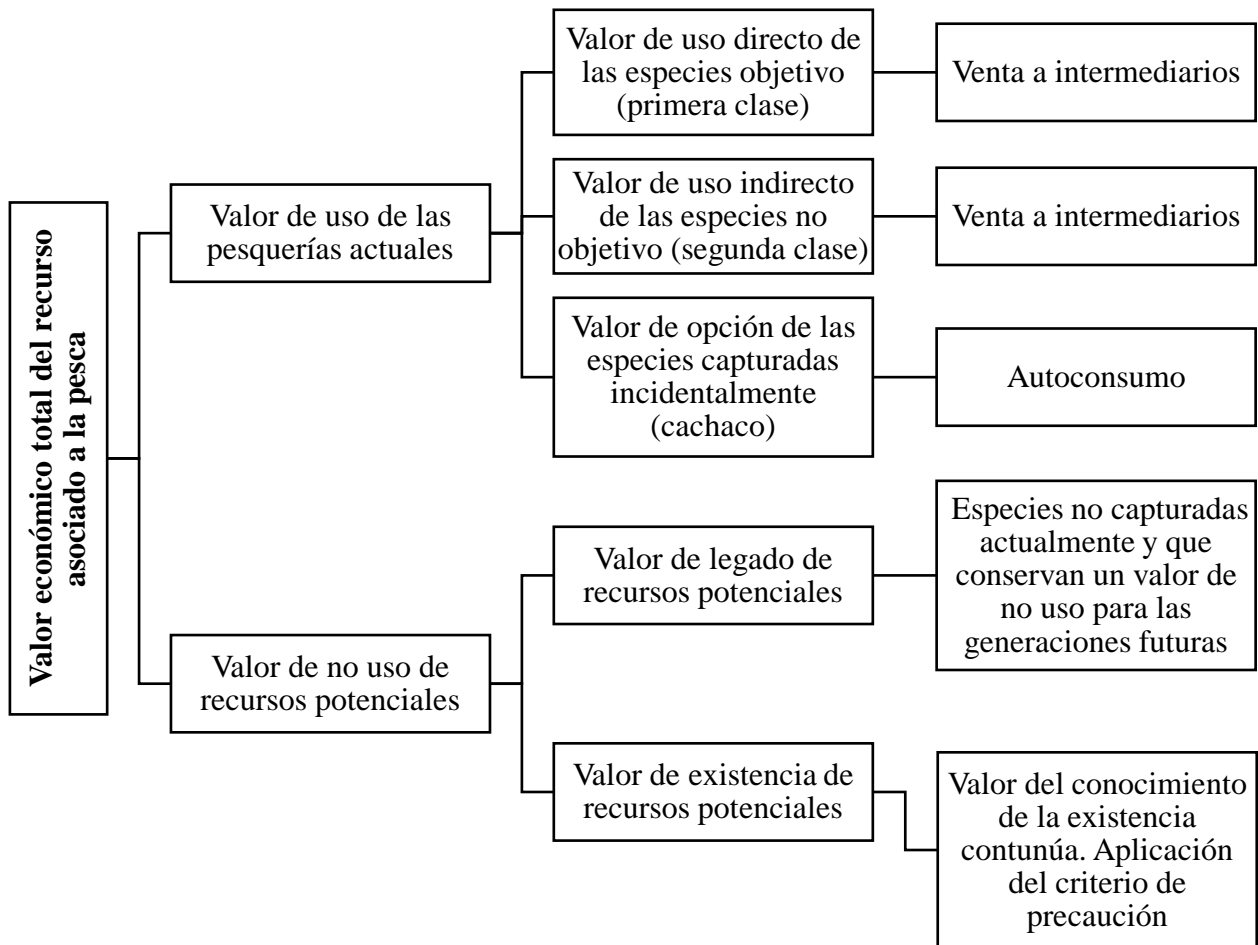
Valor económico total del recurso asociado a la pesca

Valor de uso de las pesquerías actuales

Valor de uso directo de las especies objetivo (primera clase)

Venta a intermediarios

Valor de uso indirecto de las especies no objetivo (segunda clase)

Venta a intermediarios

Valor de opción de las especies capturadas incidentalmente (cachaco)

Autoconsumo

Valor de no uso de recursos potenciales

Valor de legado de recursos potenciales

Especies no capturadas actualmente y que conservan un valor de no uso para las generaciones futuras

Valor de existencia de recursos potenciales

Valor del conocimiento de la existencia contunúa. Aplicación del criterio de precaución